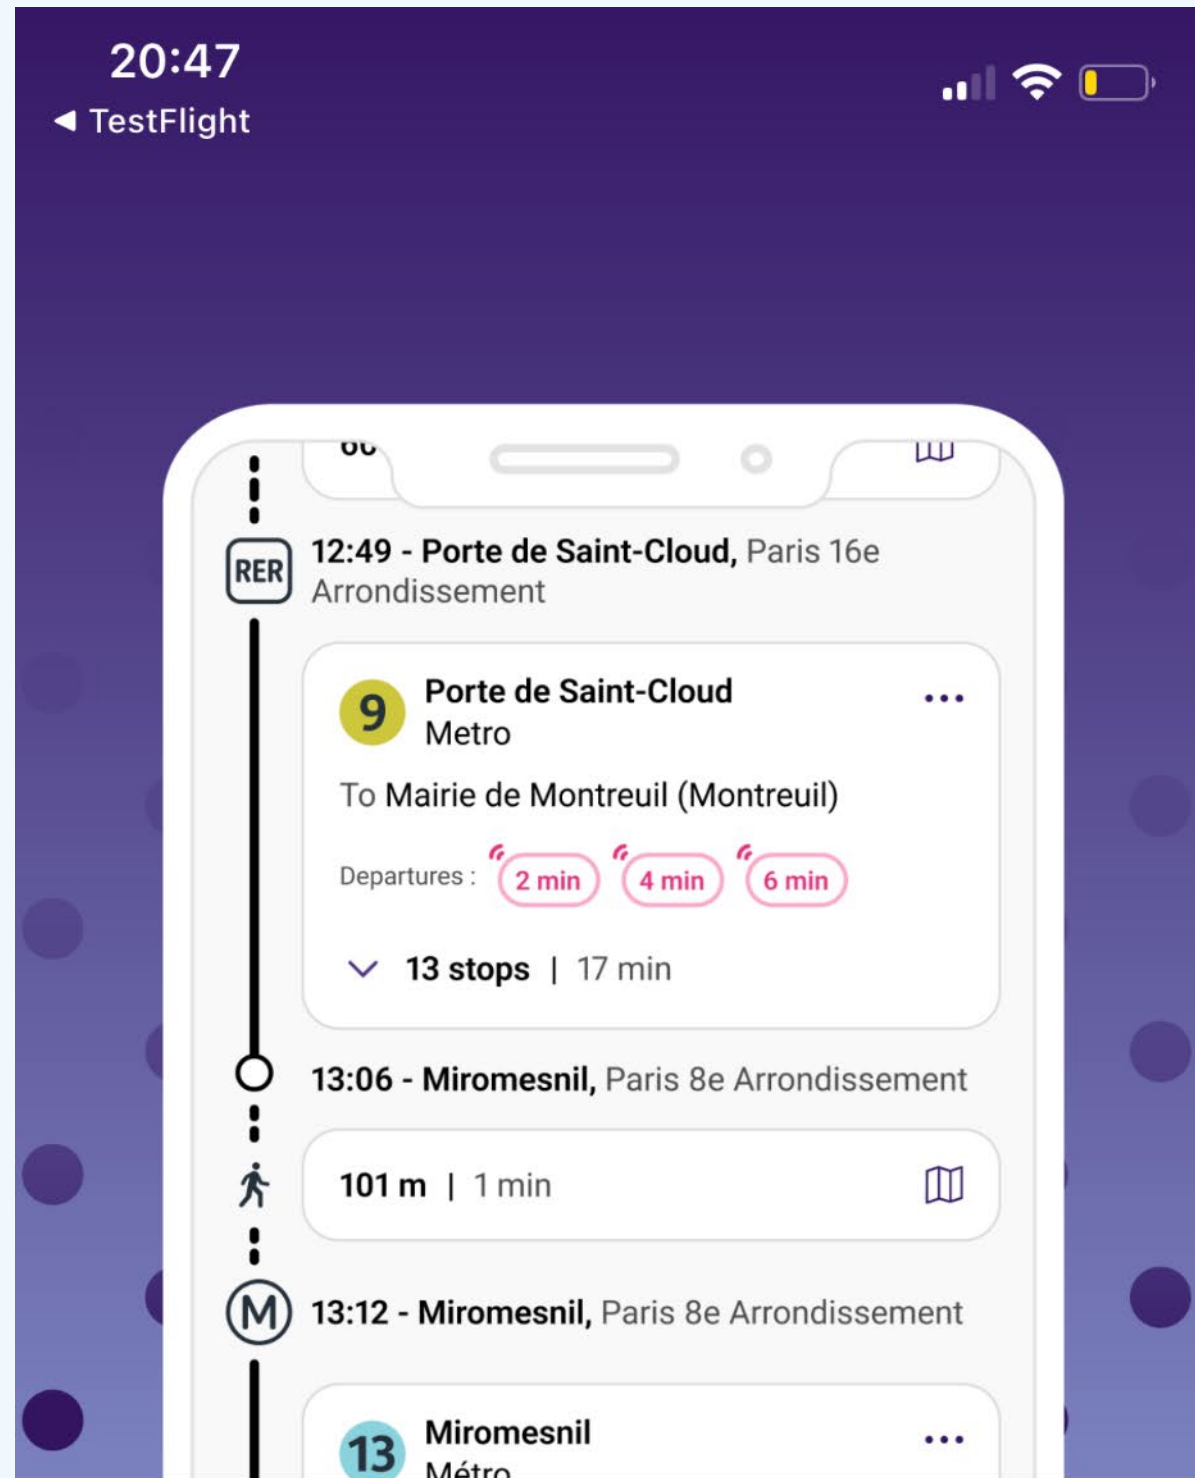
20:47
◀ TestFlight

RER 12:49 - Porte de Saint-Cloud, Paris 16e Arrondissement

9 Porte de Saint-Cloud
Metro

To Mairie de Montreuil (Montreuil)

Departures : 2 min 4 min 6 min

13 stops | 17 min

13:06 - Miromesnil, Paris 8e Arrondissement

101 m | 1 min

M 13:12 - Miromesnil, Paris 8e Arrondissement

13 Miromesnil
Métro